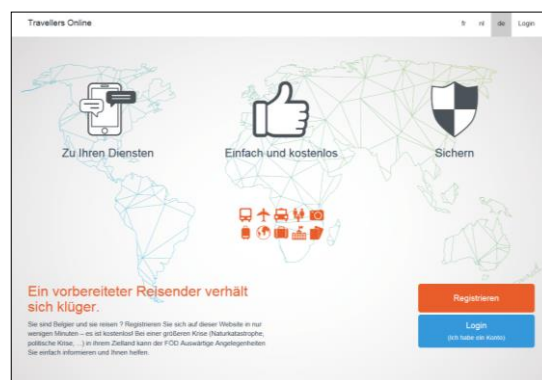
Travellers Online

fr nl de Login

Zu Ihren Diensten

Einfach und kostenlos

Sichern

Ein vorbereiteter Reisender verhält sich klüger.

Sie sind Belgier und sie reisen ? Registrieren Sie sich auf dieser Website in nur wenigen Minuten – es ist kostenlos! Bei einer größeren Krise (Naturkatastrophe, politische Krise, ...) in Ihrem Zielland kann der FOD Auswärtige Angelegenheiten Sie einfach informieren und Ihnen helfen.

Registrieren

Login
(Ich habe ein Konto)